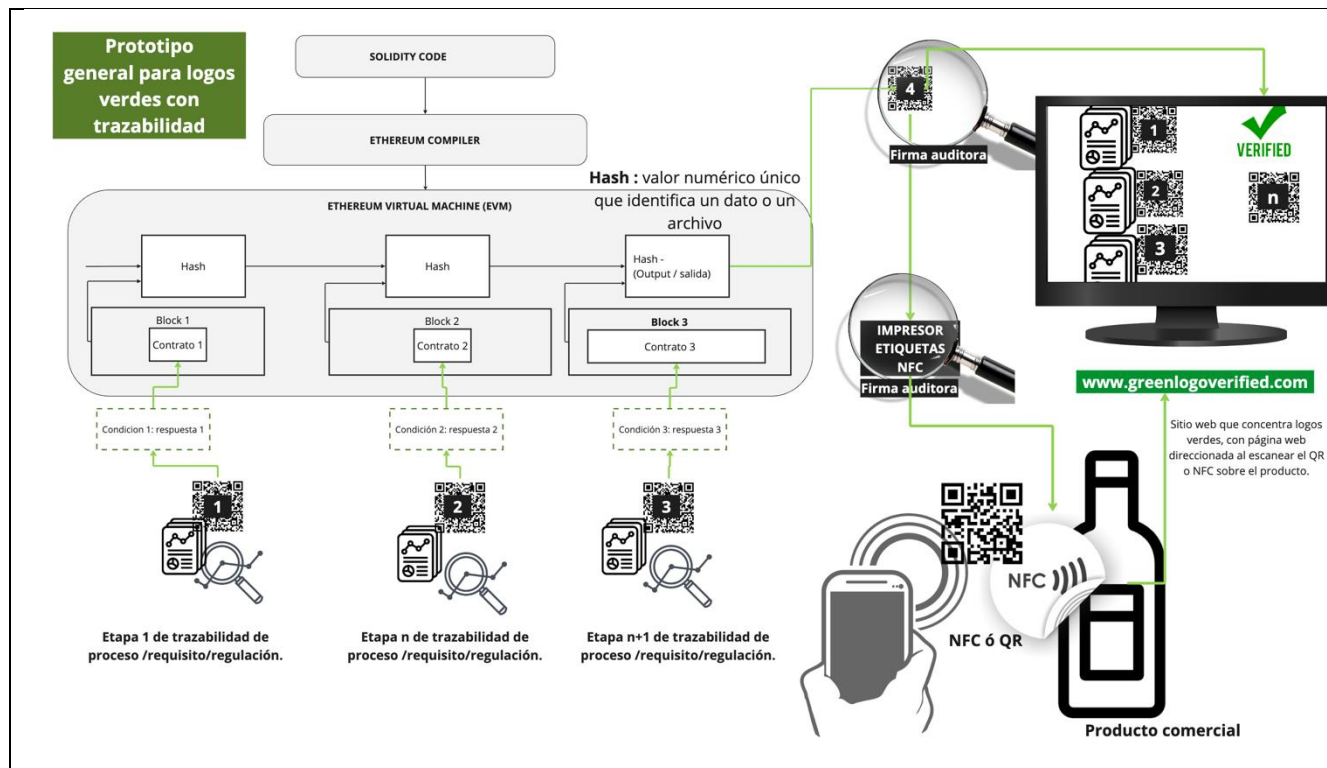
Prototipo general para logos verdes con trazabilidad

SOLIDITY CODE

ETHEREUM COMPILER

ETHEREUM VIRTUAL MACHINE (EVM)

Hash : valor numérico único que identifica un dato o un archivo

Hash

Hash

Hash - (Output / salida)

Block 1

Contrato 1

Block 2

Contrato 2

Block 3

Contrato 3

Condicion 1: respuesta 1

Condición 2: respuesta 2

Condición 3: respuesta 3

1

2

3

Etapa 1 de trazabilidad de proceso /requisito/regulación.

Etapa n de trazabilidad de proceso /requisito/regulación.

Etapa n+1 de trazabilidad de proceso /requisito/regulación.

4

Firma auditora

1

2

3

VERIFIED

n

IMPRESOR ETIQUETAS NFC

Firma auditora

www.greenlogoverified.com

Sitio web que concentra logos verdes, con página web direccionada al escanear el QR o NFC sobre el producto.

NFC

NFC ó QR

Producto comercial